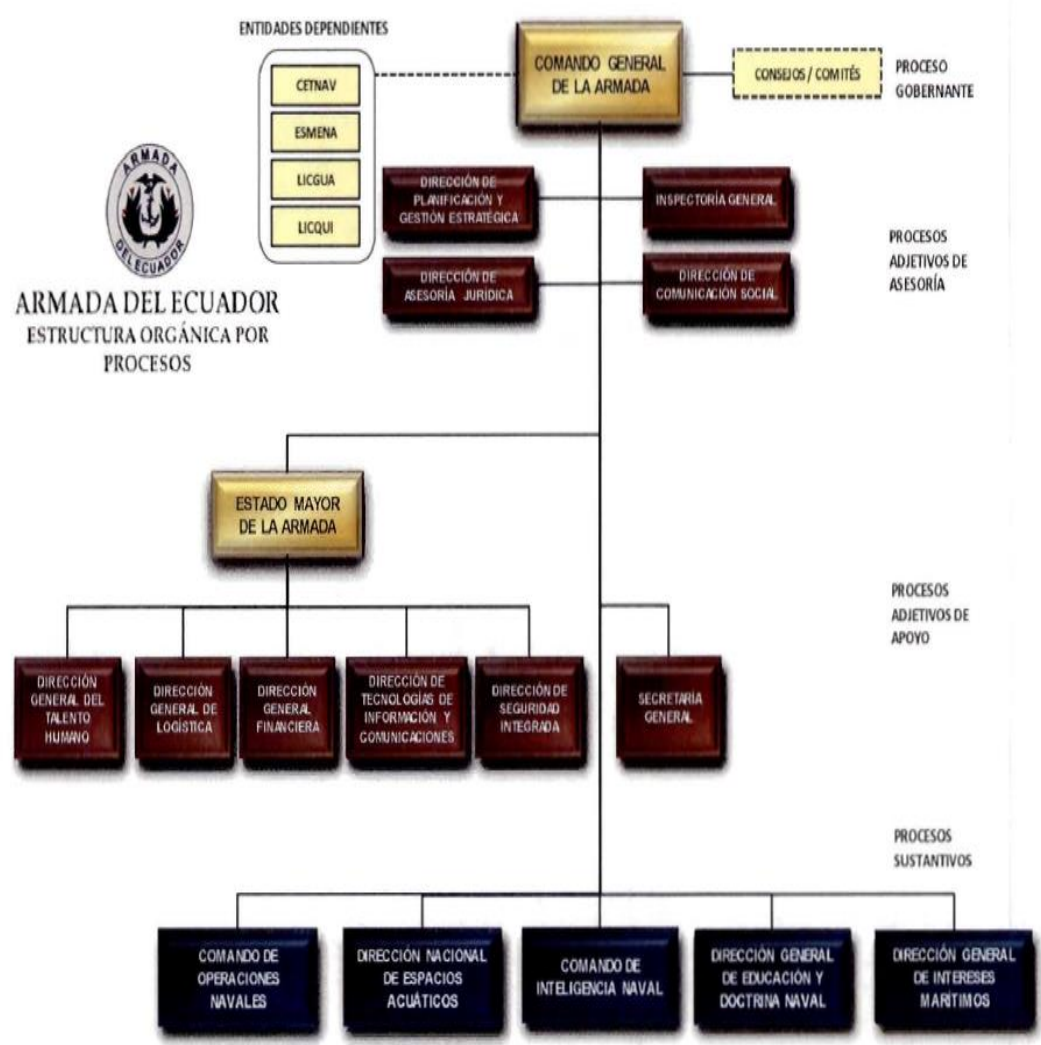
ENTIDADES DEPENDIENTES

CETNAV

ESMENA

LICGUA

LICQUI

COMANDO GENERAL DE LA ARMADA

CONSEJOS / COMITÉS

PROCESO GOBERNANTE

ARMADA DEL ECUADOR

ARMADA DEL ECUADOR
ESTRUCTURA ORGÁNICA POR PROCESOS

DIRECCIÓN DE PLANIFICACIÓN Y GESTIÓN ESTRATÉGICA

INSPECTORÍA GENERAL

DIRECCIÓN DE ASESORÍA JURÍDICA

DIRECCIÓN DE COMUNICACIÓN SOCIAL

PROCESOS ADJETIVOS DE ASESORÍA

ESTADO MAYOR DE LA ARMADA

PROCESOS ADJETIVOS DE APOYO

DIRECCIÓN GENERAL DEL TALENTO HUMANO

DIRECCIÓN GENERAL DE LOGÍSTICA

DIRECCIÓN GENERAL FINANCIERA

DIRECCIÓN DE TECNOLOGÍAS DE INFORMACIÓN Y COMUNICACIONES

DIRECCIÓN DE SEGURIDAD INTEGRADA

SECRETARIA GENERAL

PROCESOS SUSTANTIVOS

COMANDO DE OPERACIONES NAVALES

DIRECCIÓN NACIONAL DE ESPACIOS ACUÁTICOS

COMANDO DE INTELIGENCIA NAVAL

DIRECCIÓN GENERAL DE EDUCACIÓN Y DOCTRINA NAVAL

DIRECCIÓN GENERAL DE INTERESES MARITIMOS